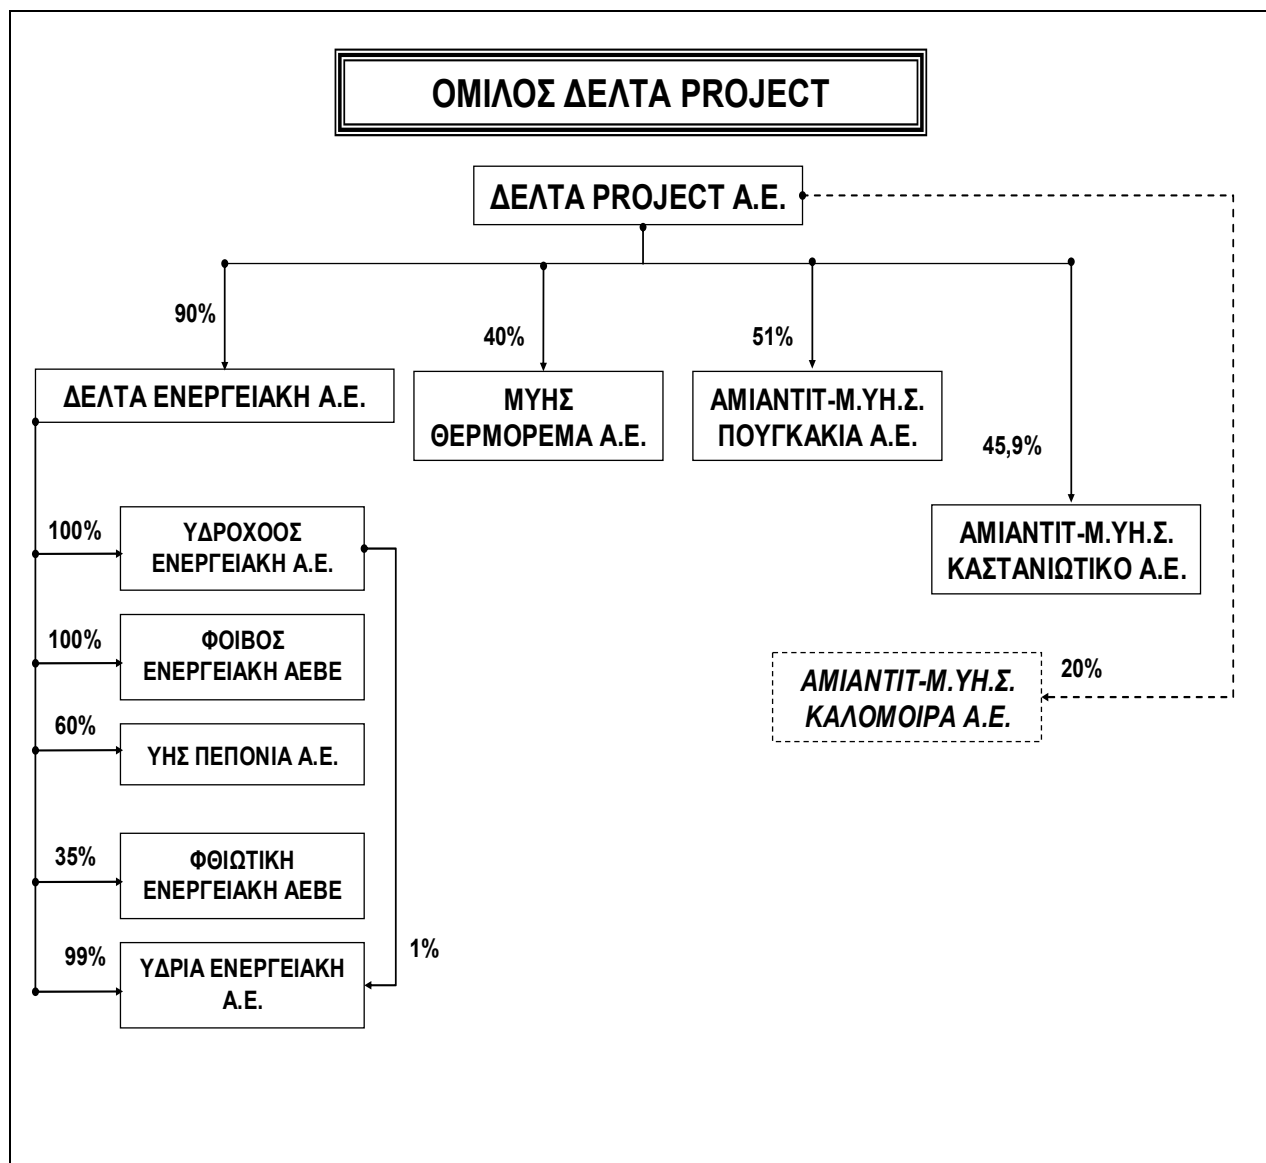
ΟΜΙΛΟΣ ΔΕΛΤΑ PROJECT

ΔΕΛΤΑ PROJECT A.E.

90%

40%

51%

ΔΕΛΤΑ ΕΝΕΡΓΕΙΑΚΗ Α.Ε.

ΜΥΗΣ ΘΕΡΜΟΡΕΜΑ Α.Ε.

ΑΜΙΑΝΤΙΤ-Μ.ΥΗ.Σ. ΠΟΥΓΚΑΚΙΑ Α.Ε.

45,9%

100%

ΥΔΡΟΧΟΟΣ ΕΝΕΡΓΕΙΑΚΗ Α.Ε.

ΑΜΙΑΝΤΙΤ-Μ.ΥΗ.Σ. ΚΑΣΤΑΝΙΩΤΙΚΟ Α.Ε.

100%

ΦΟΙΒΟΣ ΕΝΕΡΓΕΙΑΚΗ ΑΕΒΕ

ΑΜΙΑΝΤΙΤ-Μ.ΥΗ.Σ. ΚΑΛΟΜΟΙΡΑ Α.Ε.

20%

60%

ΥΗΣ ΠΕΠΟΝΙΑ Α.Ε.

35%

ΦΘΙΩΤΙΚΗ ΕΝΕΡΓΕΙΑΚΗ ΑΕΒΕ

99%

ΥΔΡΙΑ ΕΝΕΡΓΕΙΑΚΗ Α.Ε.

1%